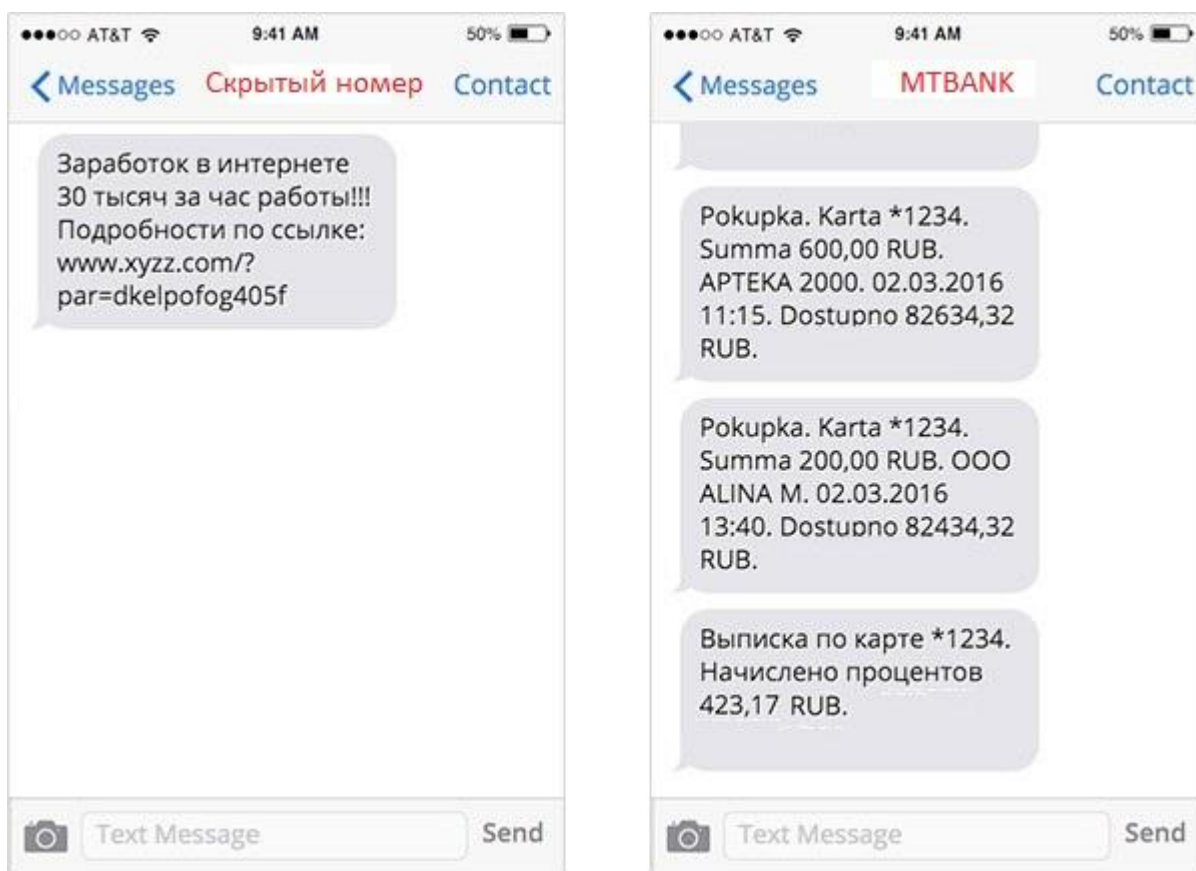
●●●○○ AT&T 9:41 AM 50%

Messages Скрытый номер Contact

Заработок в интернете 30 тысяч за час работы!!! Подробности по ссылке: www.xyzz.com/?par=dkelpofog405f

Text Message Send

●●●○○ AT&T 9:41 AM 50%

Messages MTBANK Contact

Pokupka. Karta *1234. Summa 600,00 RUB. APTEKA 2000. 02.03.2016 11:15. Dostupno 82634,32 RUB.

Pokupka. Karta *1234. Summa 200,00 RUB. OOO ALINA M. 02.03.2016 13:40. Dostupno 82434,32 RUB.

Выписка по карте *1234. Начислено процентов 423,17 RUB.

Text Message Send